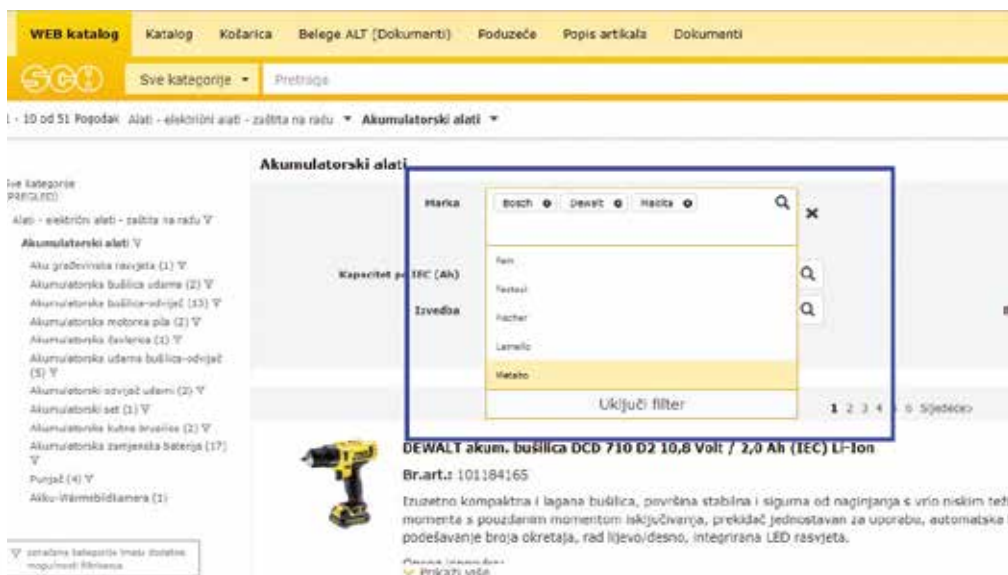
WEB katalog Katalog Košarica Belege ALT (Dokumenti) Poduzeće Popis artikala Dokumenti

SCH

Sve kategorije ▾ Pretraga

1 - 10 od 51 Pogodak Alati - električni alati - zaštita na radu ▾ Akumulatorski alati ▾

Sve kategorije
PREGLED
Alati - električni alati - zaštita na radu
Akumulatorski alati
Aku građevinska rasvjeta (1)
Akumulatorska bušilica udarna (2)
Akumulatorska bušilica-odvijač (15)
Akumulatorska motorna pila (2)
Akumulatorska škarica (1)
Akumulatorska udarna bušilica-odvijač (5)
Akumulatorski odvijač udarni (2)
Akumulatorski set (1)
Akumulatorska kutna brusilica (2)
Akumulatorska zamjenska baterija (17)
Punjač (4)
Akku-Wärmebildkamera (1)

zaradena kategorija imaju dodatne mogućnosti filtriranja

Akumulatorski alati

Marka Bosch ⊗ Dewalt ⊗ Makita ⊗
Kapacitet po IEC (Ah)
Izvedba
Fein
Festool
Fischer
Lamello
Metabo
Uključi filter

1 2 3 4 5 6 Sljedeće

DEWALT akum. bušilica DCD 710 D2 10,8 Volt / 2,0 Ah (IEC) Li-Ion
Br.art.: 101184165
Izuzetno kompaktna i lagana bušilica, povišena stabilna i sigurna od naginjanja s vrlo niskim teži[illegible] momenta s pouzdanim momentom isključivanja, prekidač jednostavan za uporabu, automatska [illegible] podešavanje broja okretaja, rad lijevo/desno, integrirana LED rasvjeta.
Opseg isporuke:
Prikaži više